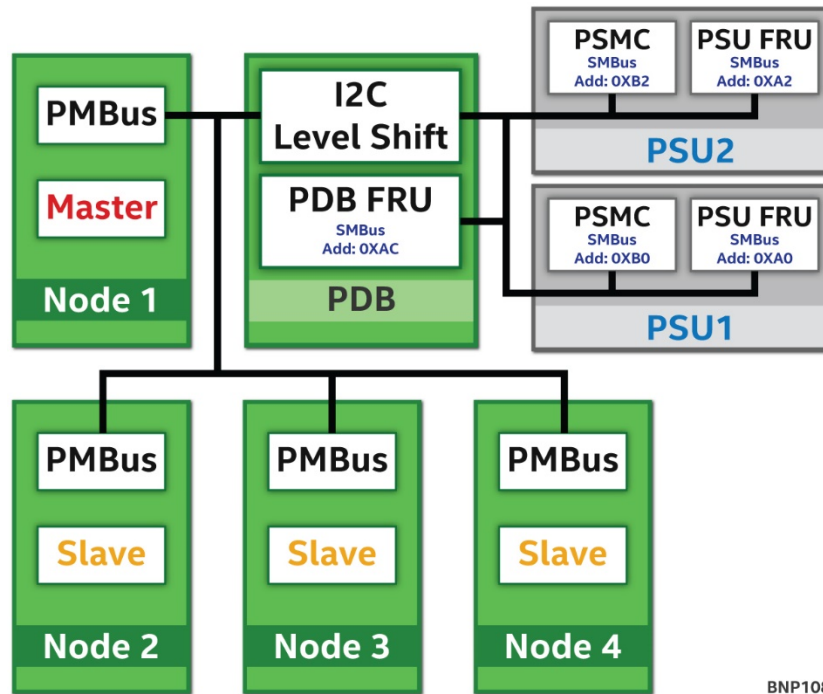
PMBus
Master
Node 1

I2C
Level Shift

PDB FRU
SMBus
Add: 0XAC

PDB

PSMC
SMBus
Add: 0XB2

PSU FRU
SMBus
Add: 0XA2

PSU2

PSMC
SMBus
Add: 0XB0

PSU FRU
SMBus
Add: 0XA0

PSU1

PMBus
Slave
Node 2

PMBus
Slave
Node 3

PMBus
Slave
Node 4

BNP108